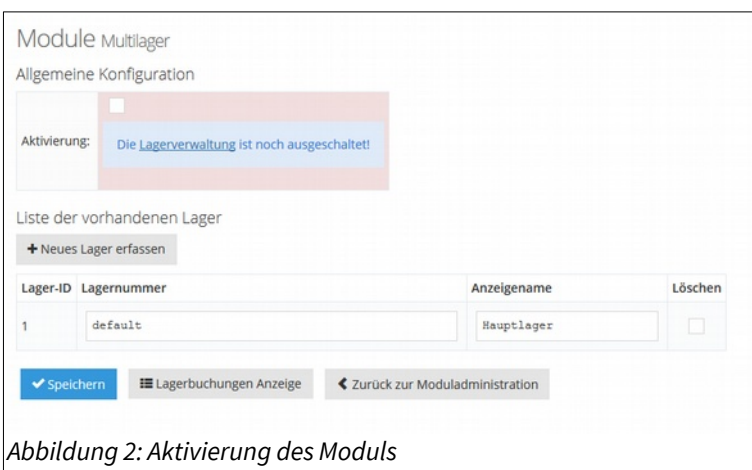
Module Multilager

Allgemeine Konfiguration

Aktivierung: Die Lagerverwaltung ist noch ausgeschaltet!

Liste der vorhandenen Lager

+ Neues Lager erfassen

| Lager-ID | Lagernummer | Anzeigename | Löschen |
|---|---|---|---|
| 1 | default | Hauptlager | |

Speichern Lagerbuchungen Anzeige Zurück zur Moduladministration

Abbildung 2: Aktivierung des Moduls